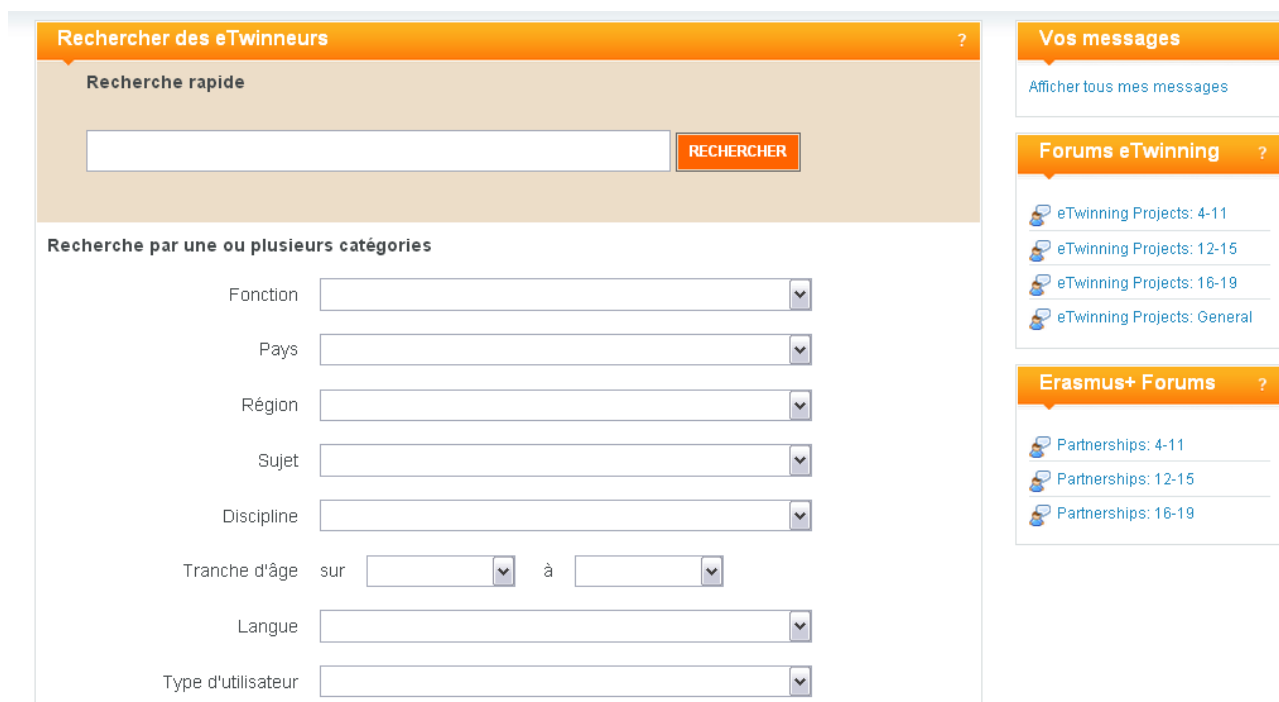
Rechercher des eTwinneurs ?

Recherche rapide

RECHERCHER

Recherche par une ou plusieurs catégories

Fonction

Pays

Région

Sujet

Discipline

Tranche d'âge sur à

Langue

Type d'utilisateur

Vos messages

Afficher tous mes messages

Forums eTwinning ?

eTwinning Projects: 4-11

eTwinning Projects: 12-15

eTwinning Projects: 16-19

eTwinning Projects: General

Erasmus+ Forums ?

Partnerships: 4-11

Partnerships: 12-15

Partnerships: 16-19